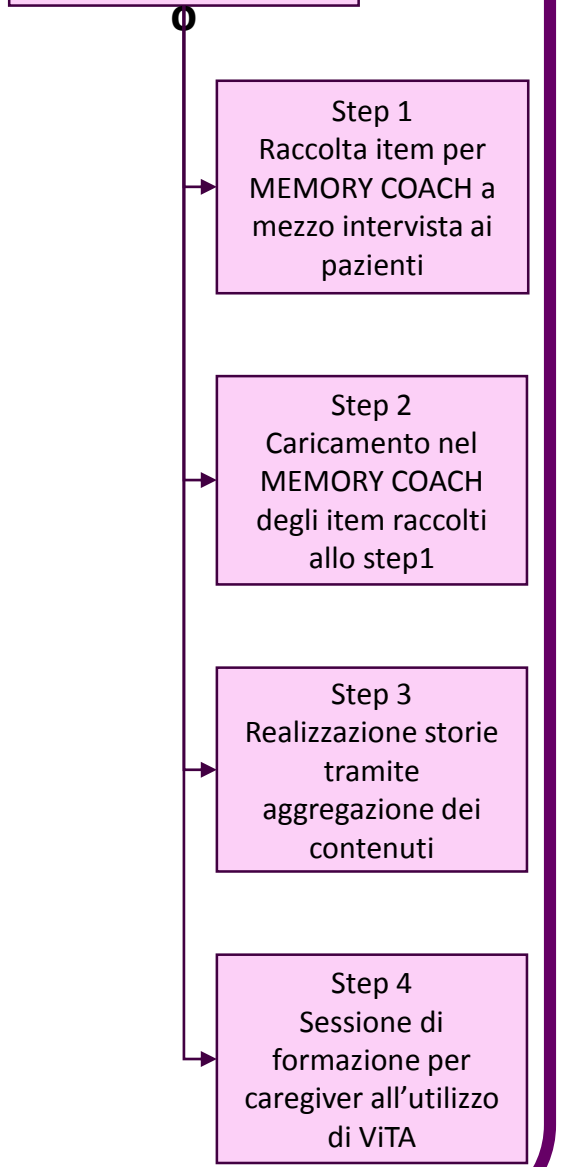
o

Step 1
Raccolta item per MEMORY COACH a mezzo intervista ai pazienti

Step 2
Caricamento nel MEMORY COACH degli item raccolti allo step1

Step 3
Realizzazione storie tramite aggregazione dei contenuti

Step 4
Sessione di formazione per caregiver all'utilizzo di ViTA